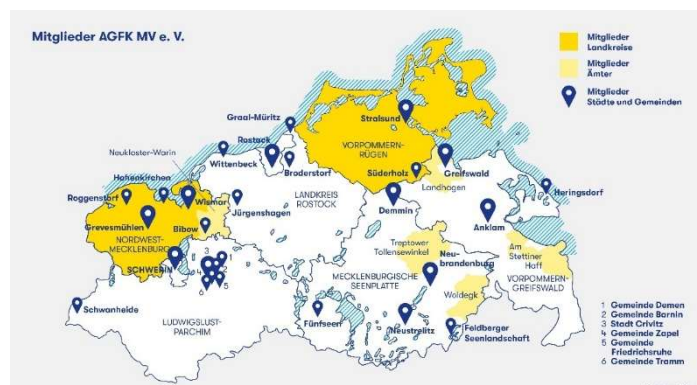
Mitglieder AGFK MV e. V.

Mitglieder Landkreise

Mitglieder Ämter

Mitglieder Städte und Gemeinden

Graal-Müritz
Rostock
Neukloster-Warin
Wittenbeck
Broderstorf
Stralsund
VORPOMMERN-RÜGEN
Süderholz
Greifswald
Landhagen
Heringsdorf
Hohenkirchen
Roggenstorf
Wismar
Jürgenshagen
LANDKREIS ROSTOCK
Demmin
Anklam
Grevesmühlen
NORDWEST-MECKLENBURG
Bibow
SCHWERIN
Treptower Tollensewinkel
Neubrandenburg
Am Stettiner Haff
VORPOMMERN-GREIFSWALD
MECKLENBURGISCHE SEENPLATTE
Woldegk
Schwanheide
LUDWIGSLUST-PARCHIM
Fünfseen
Neustrelitz
Feldberger Seenlandschaft
1 2 3 4 5 6

1 Gemeinde Demen
2 Gemeinde Barnin
3 Stadt Crivitz
4 Gemeinde Zapel
5 Gemeinde Friedrichsruhe
6 Gemeinde Tramm